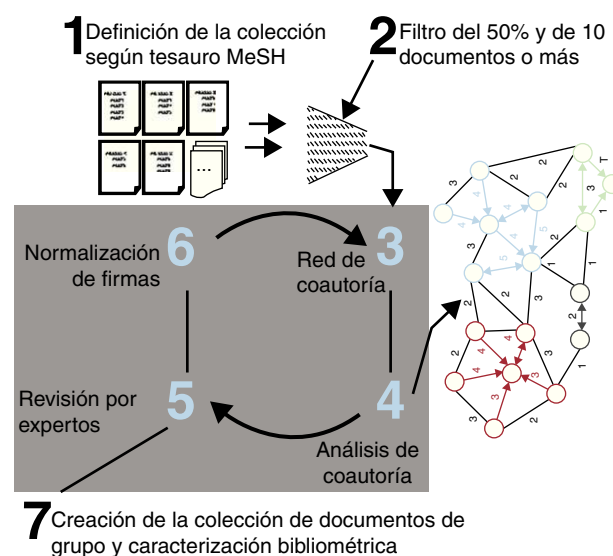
1 Definición de la colección según tesauro MeSH

2 Filtro del 50% y de 10 documentos o más

...

6 Normalización de firmas

3 Red de coautoría

5 Revisión por expertos

4 Análisis de coautoría

7 Creación de la colección de documentos de grupo y caracterización bibliométrica

3 4 2 2 4 5 3 1 5 2 3 1 2 2 3 1 2 4 4 2 3 3 4 3 2 3 1 2 1